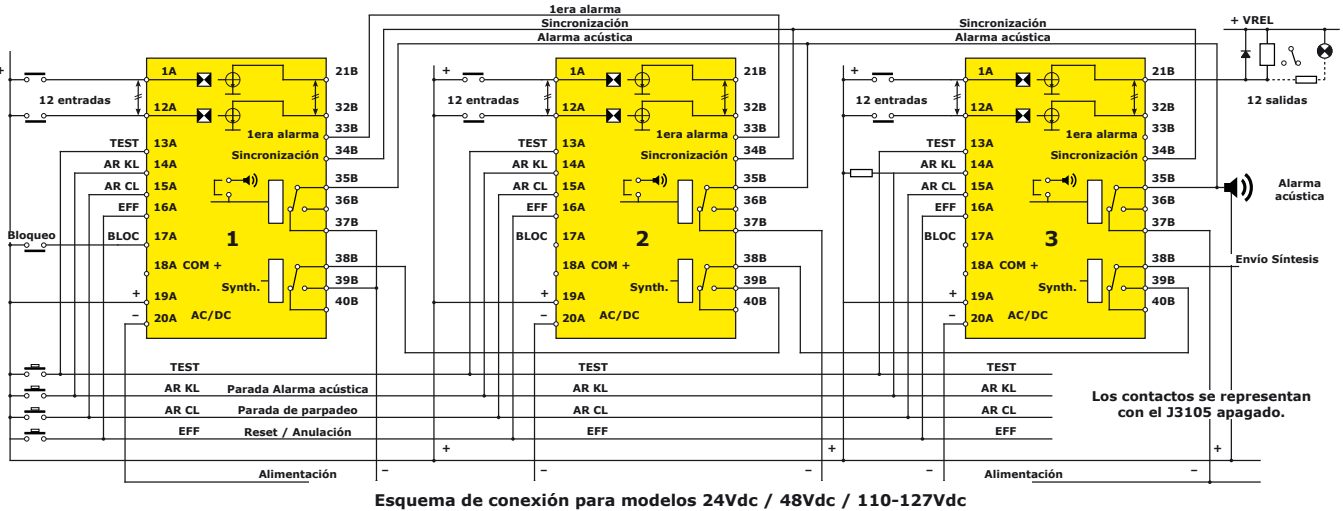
1era alarma
Sincronización
Alarma acústica
Sincronización
Alarma acústica
+ VREL

+
12 entradas
1A
12A
TEST 13A
AR KL 14A
AR CL 15A
EFF 16A
Bloqueo
BLOC 17A
18A COM +
+ 19A
– 20A AC/DC
21B
32B
1era alarma 33B
Sincronización 34B
35B
36B
37B
1
38B
Synth. 39B
40B

+
12 entradas
1A
12A
TEST 13A
AR KL 14A
AR CL 15A
EFF 16A
BLOC 17A
18A COM +
+ 19A
– 20A AC/DC
21B
32B
1era alarma 33B
Sincronización 34B
35B
36B
37B
2
38B
Synth. 39B
40B

+
12 entradas
1A
12A
TEST 13A
AR KL 14A
AR CL 15A
EFF 16A
BLOC 17A
18A COM +
+ 19A
– 20A AC/DC
21B
32B
1era alarma 33B
Sincronización 34B
35B
36B
37B
3
38B
Synth. 39B
40B

12 salidas
Alarma acústica
Envío Síntesis

TEST
AR KL Parada Alarma acústica
AR CL Parada de parpadeo
EFF Reset / Anulación
Alimentación
TEST
AR KL
AR CL
EFF
TEST
AR KL
AR CL
EFF
Alimentación
+ + +
– – – –

Los contactos se representan con el J3105 apagado.

Esquema de conexión para modelos 24Vdc / 48Vdc / 110-127Vdc